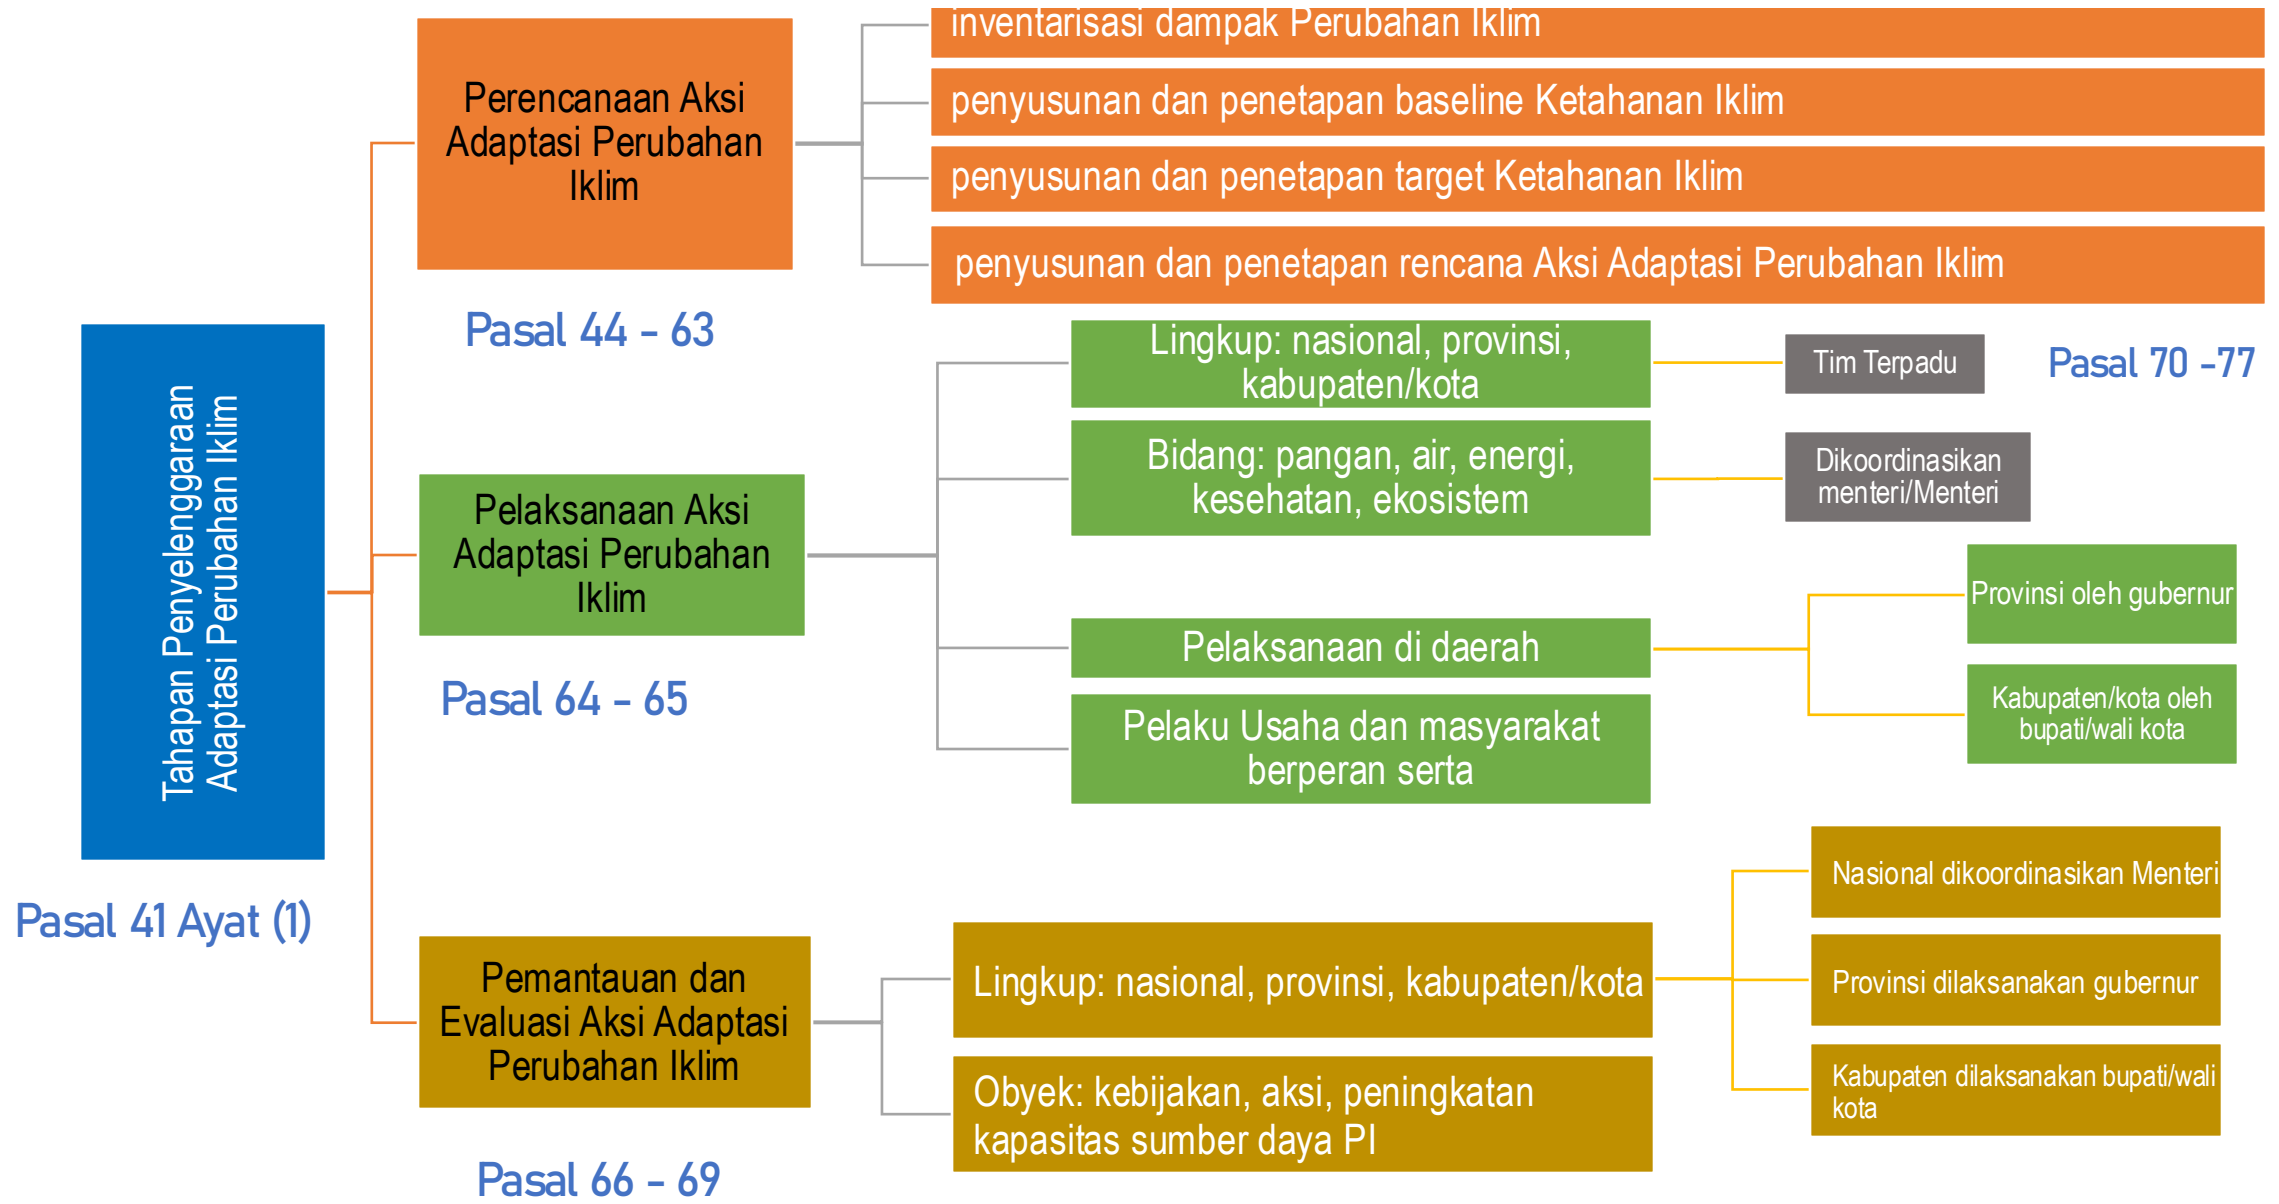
Tahapan Penyelenggaraan Adaptasi Perubahan Iklim

Pasal 41 Ayat (1)

Perencanaan Aksi Adaptasi Perubahan Iklim

Pasal 44 - 63

inventarisasi dampak Perubahan Iklim

penyusunan dan penetapan baseline Ketahanan Iklim

penyusunan dan penetapan target Ketahanan Iklim

penyusunan dan penetapan rencana Aksi Adaptasi Perubahan Iklim

Pelaksanaan Aksi Adaptasi Perubahan Iklim

Pasal 64 - 65

Lingkup: nasional, provinsi, kabupaten/kota

Tim Terpadu

Pasal 70 -77

Bidang: pangan, air, energi, kesehatan, ekosistem

Dikoordinasikan menteri/Menteri

Pelaksanaan di daerah

Provinsi oleh gubernur

Kabupaten/kota oleh bupati/wali kota

Pelaku Usaha dan masyarakat berperan serta

Pemantauan dan Evaluasi Aksi Adaptasi Perubahan Iklim

Pasal 66 - 69

Lingkup: nasional, provinsi, kabupaten/kota

Obyek: kebijakan, aksi, peningkatan kapasitas sumber daya PI

Nasional dikoordinasikan Menteri

Provinsi dilaksanakan gubernur

Kabupaten dilaksanakan bupati/wali kota